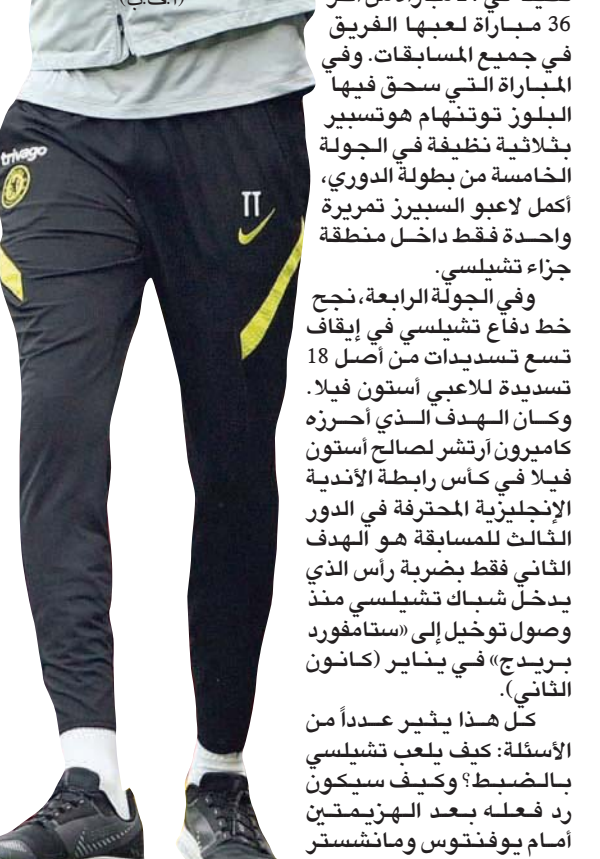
trivago

TT

36 مباراة لعبها الفريق في جميع المسابقات. وفي المباراة التي سحق فيها البلوز توتنهام هوتسبير بثلاثية نظيفة في الجولة الخامسة من بطولة الدوري، أكمل لاعبو السبيرز تمريرة واحدة فقط داخل منطقة جزاء تشيلسي.

وفي الجولة الرابعة، نجح خط دفاع تشيلسي في إيقاف تسع تسديدات من أصل 18 تسديدة للاعبي أستون فيلا. وكان الهدف الذي أحرزه كاميرون أرتشر لصالح أستون فيلا في كأس رابطة الأندية الإنجليزية المحترفة في الدور الثالث للمسابقة هو الهدف الثاني فقط بضربة رأس الذي يدخل شباك تشيلسي منذ وصول توخيل إلى «ستامفورد بريدج» في يناير (كانون الثاني).

كل هذا يثير عدداً من الأسئلة: كيف يلعب تشيلسي بالضبط؟ وكيف سيكون رد فعله بعد الهزيمتين أمام يوفنتوس ومانشستر